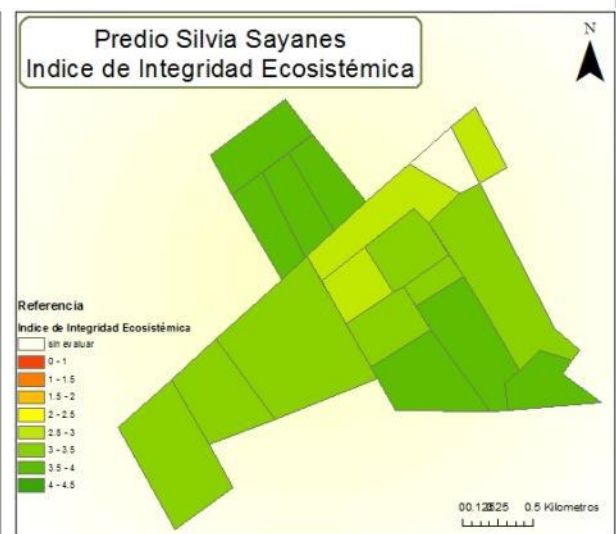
Predio Silvia Sayanes
Indice de Integridad Ecosistémica

N

Referencia
Indice de Integridad Ecosistémica
sin evaluar
0 - 1
1 - 1.5
1.5 - 2
2 - 2.5
2.5 - 3
3 - 3.5
3.5 - 4
4 - 4.5

00.1250.25 0.5 Kilometros